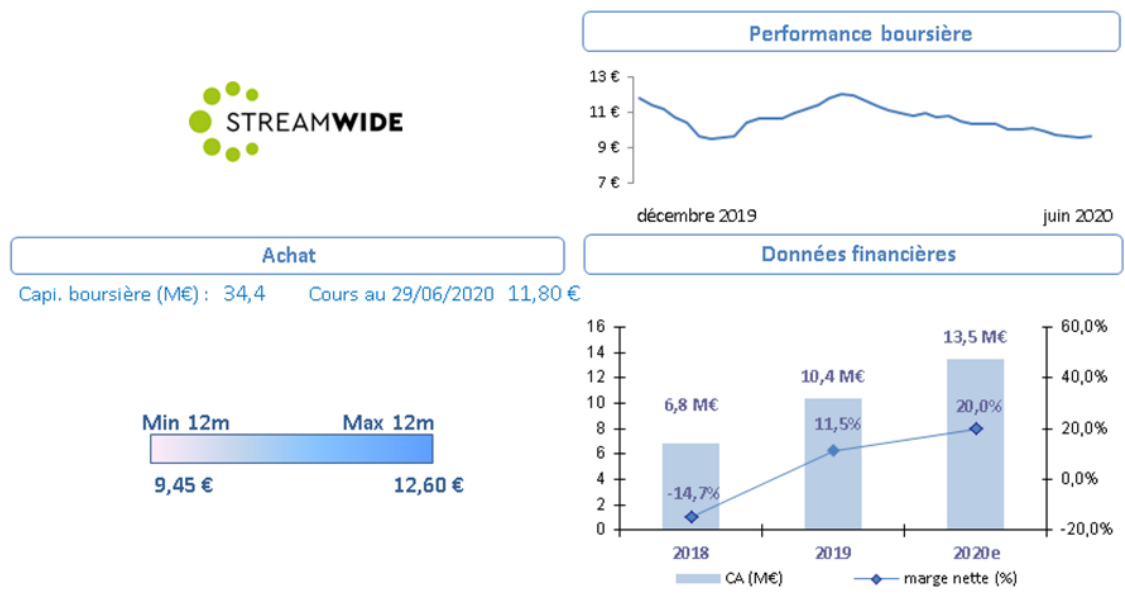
STREAMWIDE

Performance boursière

13 €
11 €
9 €
7 €

décembre 2019
juin 2020

Achat

Capi. boursière (M€) : 34,4    Cours au 29/06/2020 11,80 €

Min 12m    Max 12m

9,45 €    12,60 €

Données financières

| | 2018 | 2019 | 2020e |
|---|---|---|---|
| CA (M€) | 6,8 M€ | 10,4 M€ | 13,5 M€ |
| marge nette (%) | -14,7% | 11,5% | 20,0% |

16
14
12
10
8
6
4
2
0

60,0%
40,0%
20,0%
0,0%
-20,0%

CA (M€)    marge nette (%)